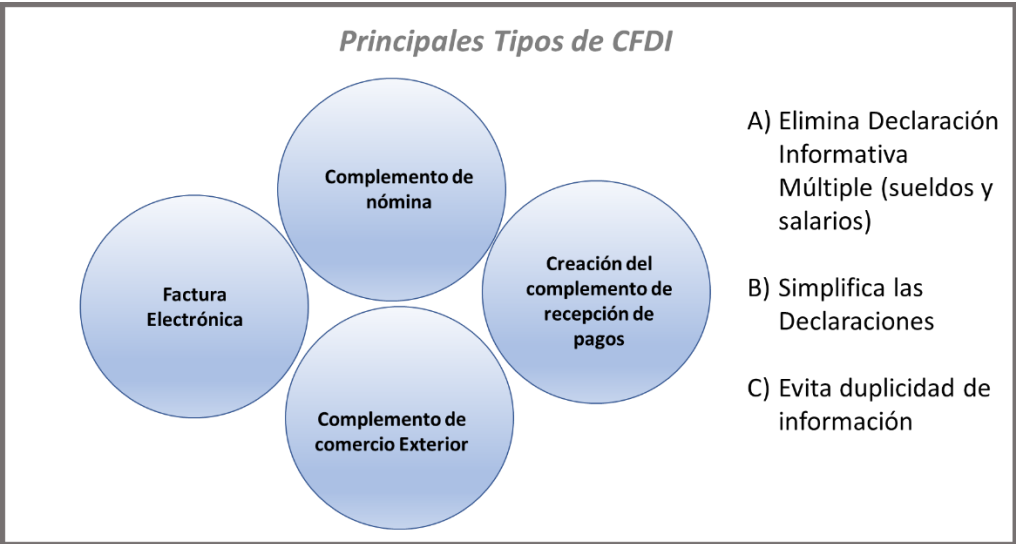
Principales Tipos de CFDI

Complemento de nómina

Factura Electrónica

Creación del complemento de recepción de pagos

Complemento de comercio Exterior

A) Elimina Declaración Informativa Múltiple (sueldos y salarios)

B) Simplifica las Declaraciones

C) Evita duplicidad de información